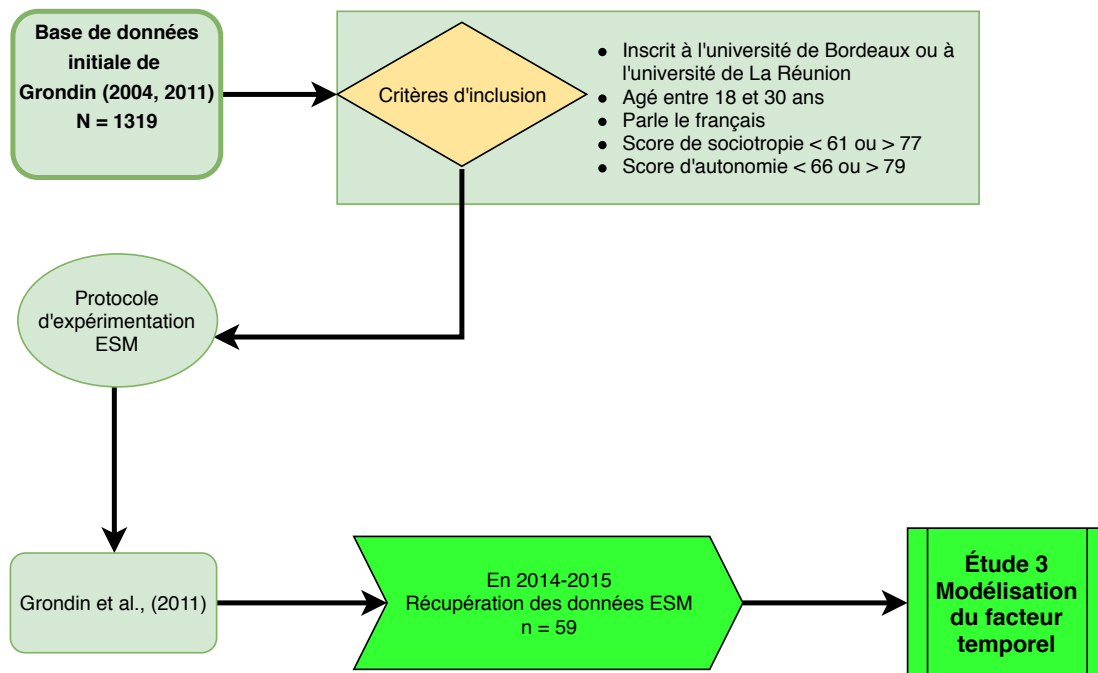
**Base de données initiale de Grondin (2004, 2011)**
**N = 1319**

Critères d'inclusion

- Inscrit à l'université de Bordeaux ou à l'université de La Réunion
- Agé entre 18 et 30 ans
- Parle le français
- Score de sociotropie < 61 ou > 77
- Score d'autonomie < 66 ou > 79

Protocole d'expérimentation ESM

Grondin et al., (2011)

En 2014-2015
Récupération des données ESM
n = 59

**Étude 3**
**Modélisation du facteur temporel**